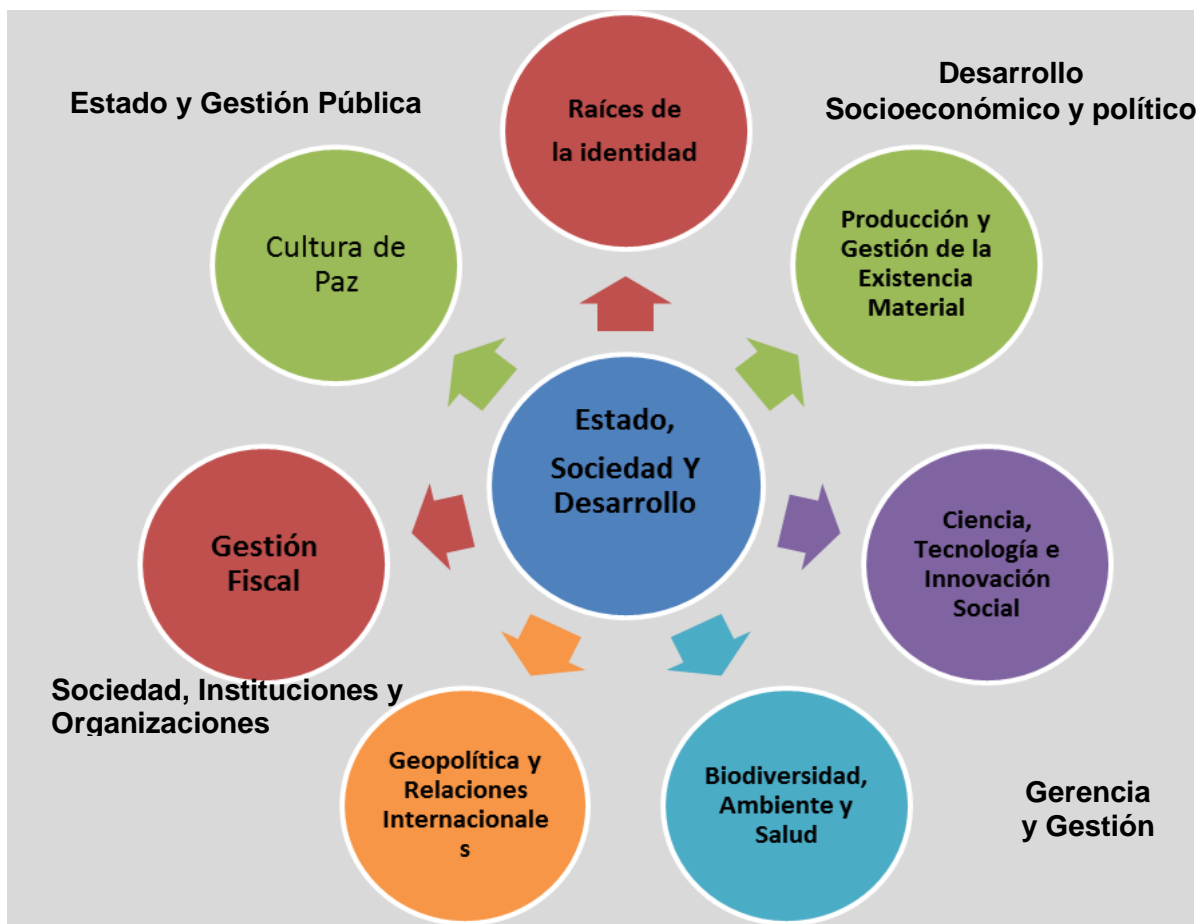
Estado y Gestión Pública

Raíces de la identidad

Desarrollo Socioeconómico y político

Cultura de Paz

Producción y Gestión de la Existencia Material

Estado, Sociedad Y Desarrollo

Gestión Fiscal

Ciencia, Tecnología e Innovación Social

Sociedad, Instituciones y Organizaciones

Geopolítica y Relaciones Internacionales

Biodiversidad, Ambiente y Salud

Gerencia y Gestión